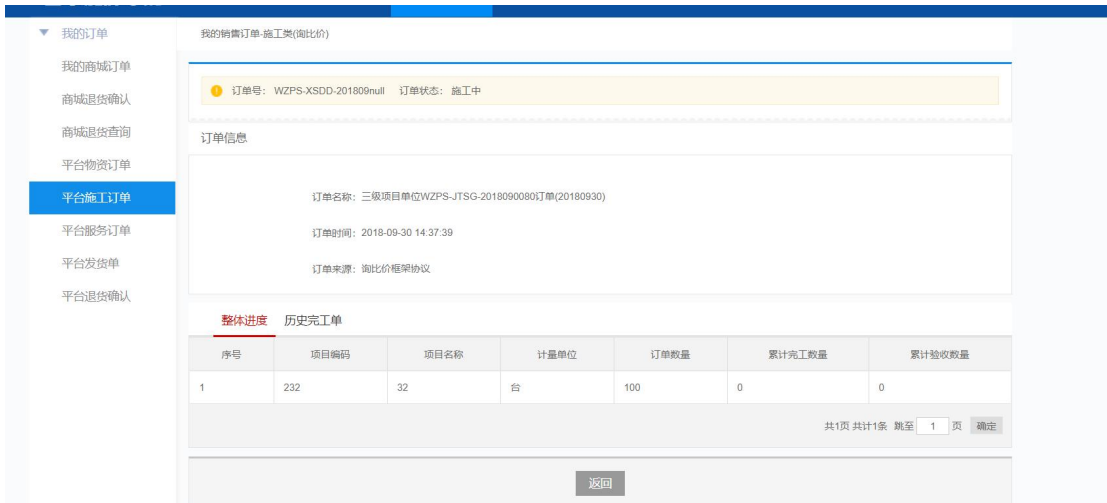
▼ 我的订单

我的商城订单

商城退货确认

商城退货查询

平台物资订单

平台施工订单

平台服务订单

平台发货单

平台退货确认

我的销售订单-施工类(询比价)

订单号：WZPS-XSDD-201809null 订单状态：施工中

订单信息

订单名称：三级项目单位WZPS-JTSG-2018090080订单(20180930)

订单时间：2018-09-30 14:37:39

订单来源：询比价框架协议

整体进度 历史完工单

| 序号 | 项目编码 | 项目名称 | 计量单位 | 订单数量 | 累计完工数量 | 累计验收数量 |
|---|---|---|---|---|---|---|
| 1 | 232 | 32 | 台 | 100 | 0 | 0 |

共1页 共计1条 跳至 1 页 确定

返回